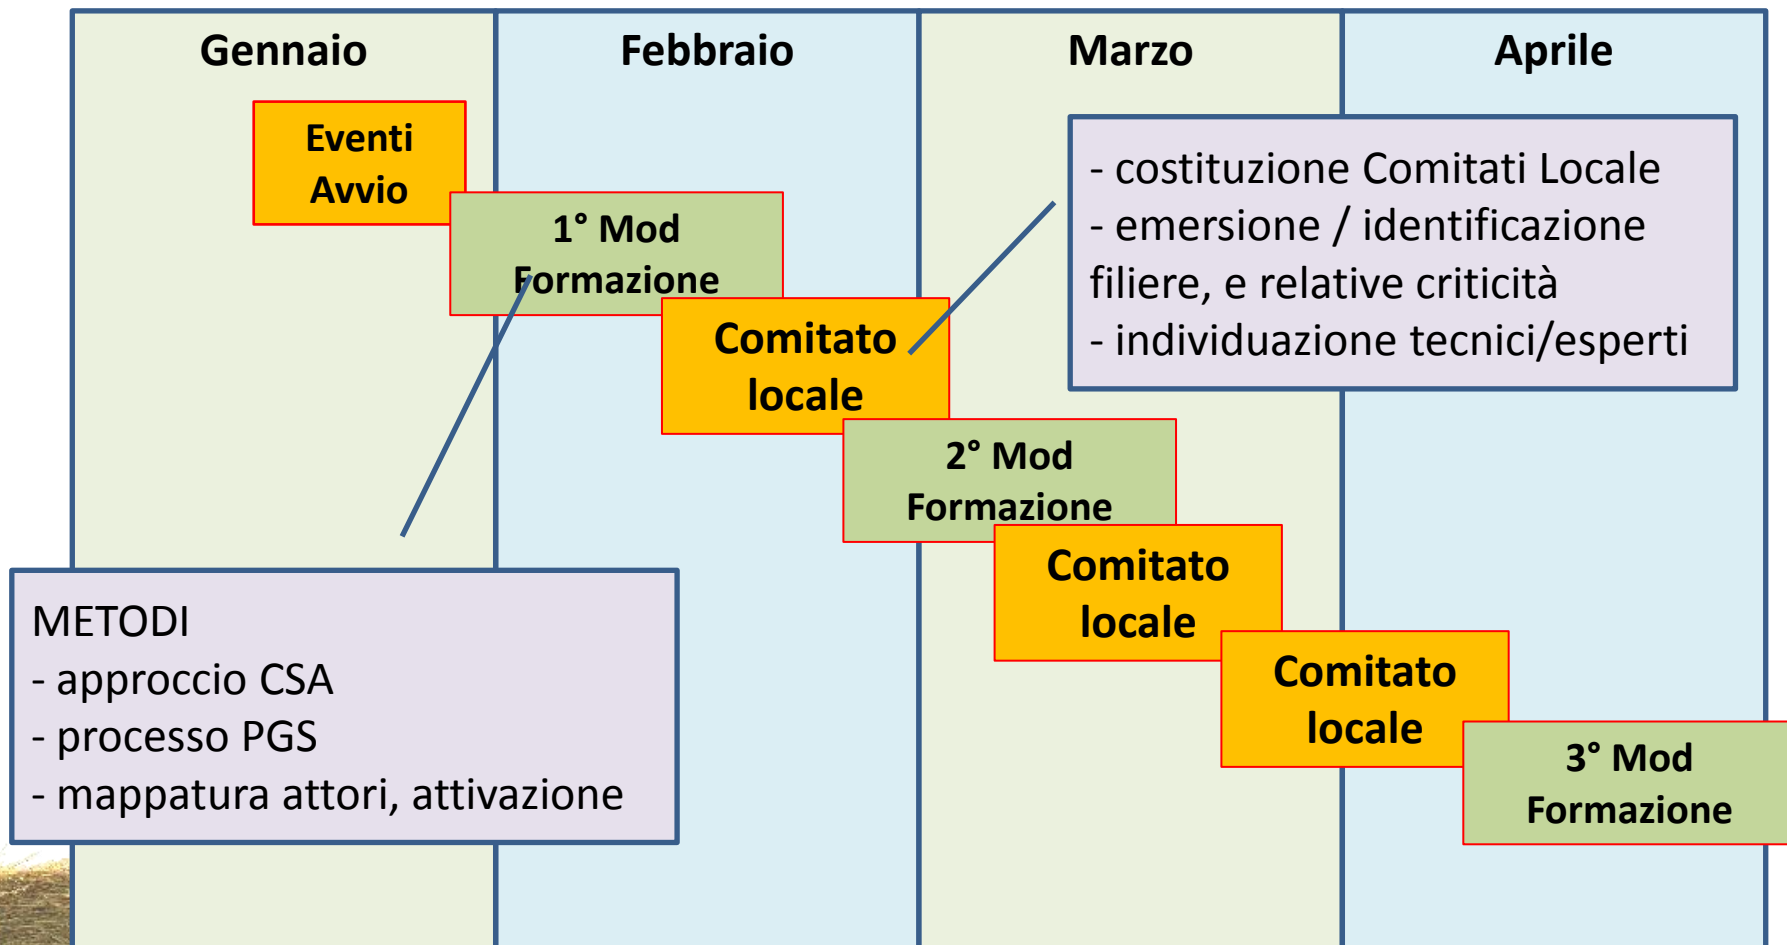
| Gennaio | Febbraio | Marzo | Aprile |
|---|---|---|---|

Eventi Avvio

1° Mod Formazione

Comitato locale

- costituzione Comitati Locale
- emersione / identificazione filiere, e relative criticità
- individuazione tecnici/esperti

2° Mod Formazione

Comitato locale

Comitato locale

3° Mod Formazione

METODI
- approccio CSA
- processo PGS
- mappatura attori, attivazione